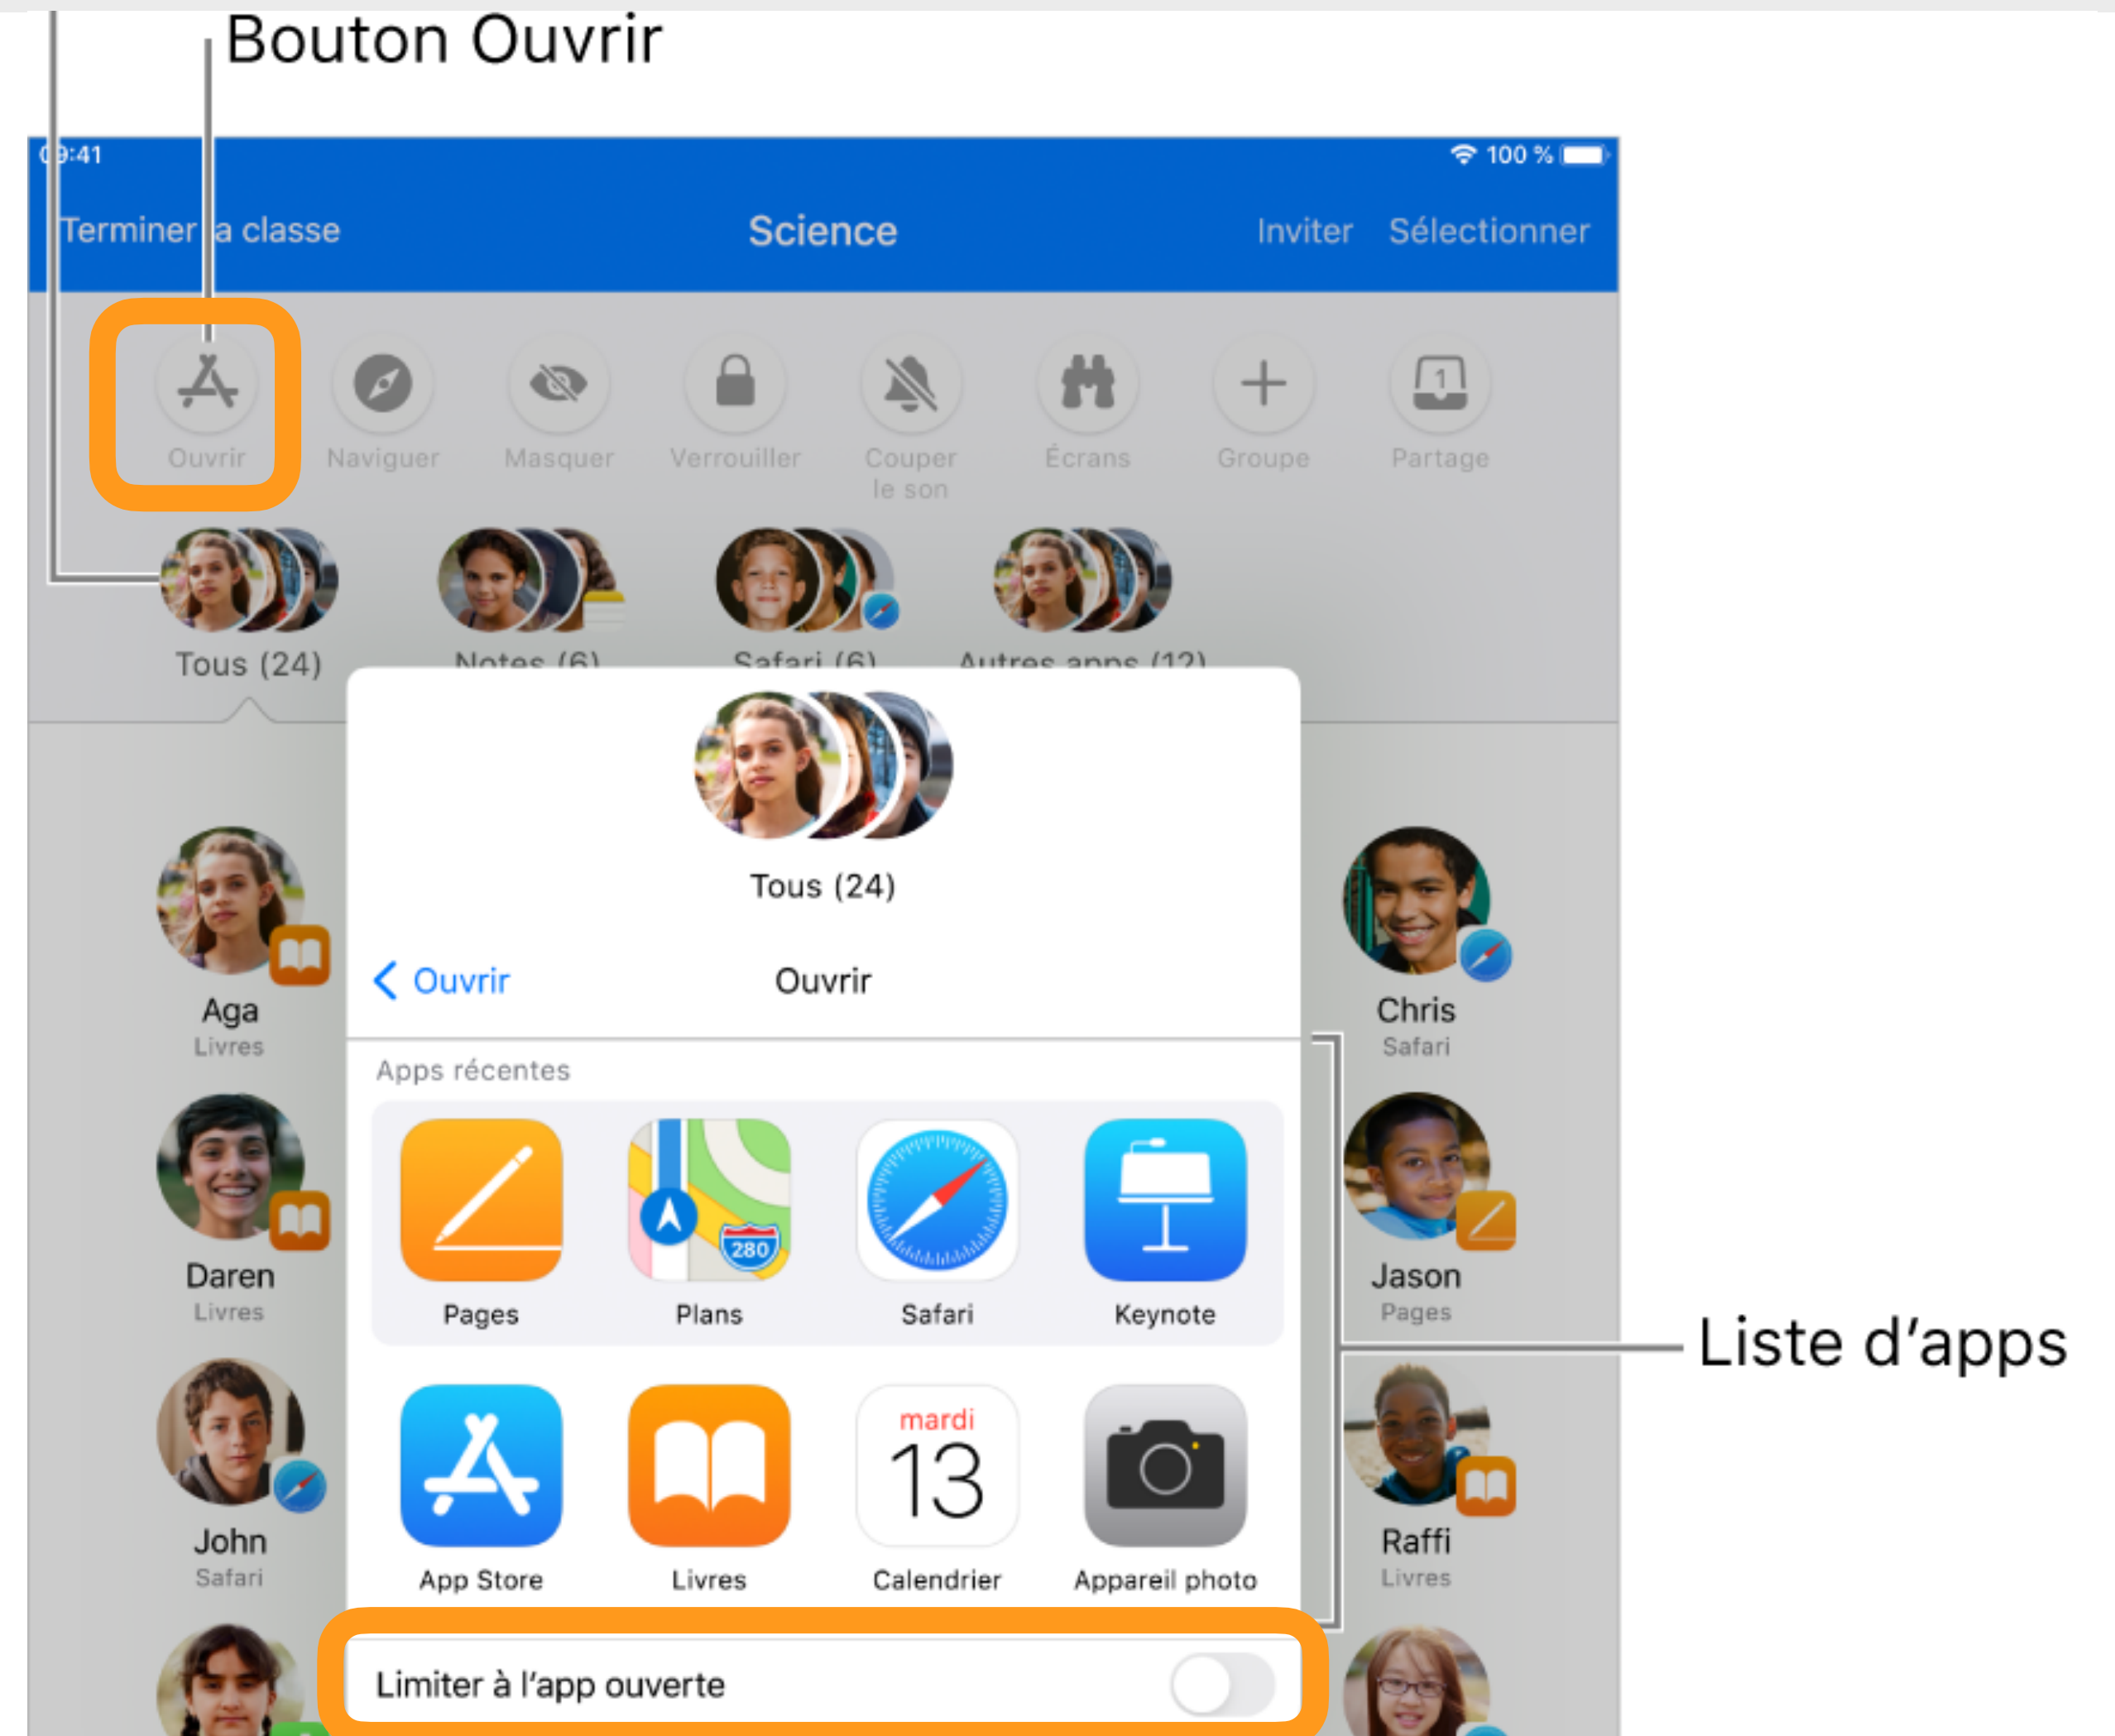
Bouton Ouvrir

9:41

100 %

Terminer la classe

Science

Inviter

Sélectionner

Ouvrir

Naviguer

Masquer

Verrouiller

Couper le son

Écrans

Groupe

Partage

Tous (24)

Notes (6)

Safari (6)

Autres apps (12)

Tous (24)

Ouvrir

Ouvrir

Apps récentes

Pages

Plans

Safari

Keynote

App Store

Livres

mardi 13

Calendrier

Appareil photo

Limiter à l'app ouverte

Aga
Livres

Daren
Livres

John
Safari

Chris
Safari

Jason
Pages

Raffi
Livres

Liste d'apps